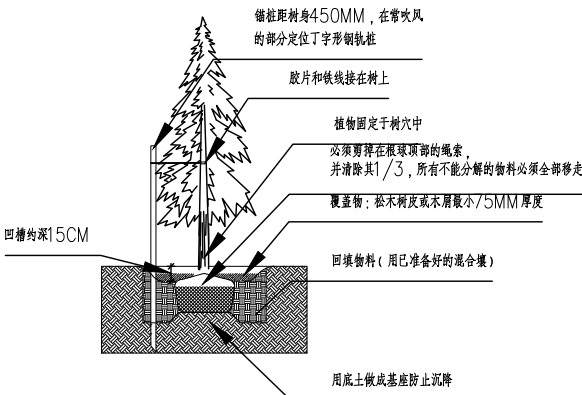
锚桩距树身450MM，在常吹风的部分定位丁字形钢轨桩

胶片和铁线接在树上

植物固定于树穴中

必须剪掉在根球顶部的绳索，并清除其1/3，所有不能分解的物料必须全部移走

覆盖物：松木树皮或木屑最小75MM厚度

凹槽约深15CM

回填物料（用已准备好的混合壤）

用底土做成基座防止沉降